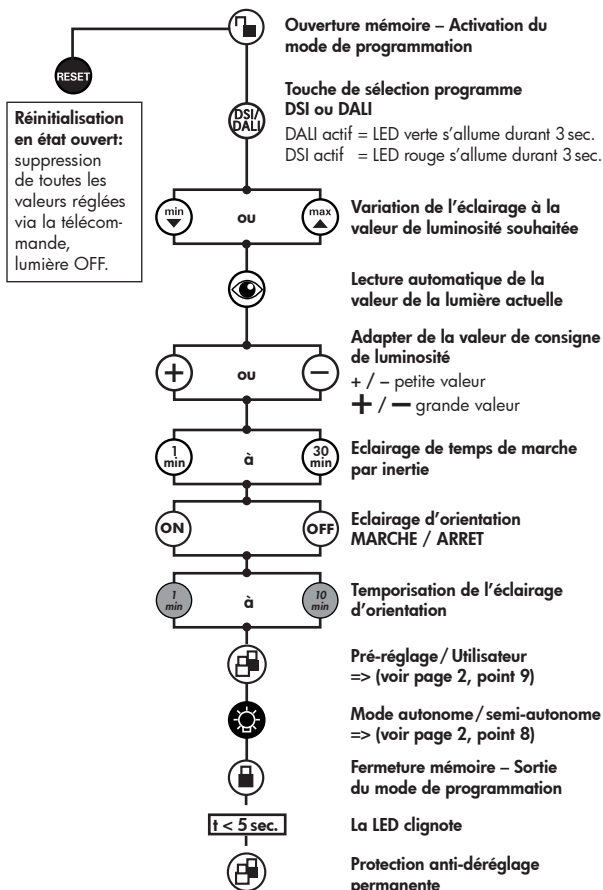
RESET

Réinitialisation en état ouvert: suppression de toutes les valeurs réglées via la télécommande, lumière OFF.

Ouverture mémoire – Activation du mode de programmation

DSI/DALI

Touche de sélection programme DSI ou DALI
DALI actif = LED verte s'allume durant 3 sec.
DSI actif = LED rouge s'allume durant 3 sec.

min ou max

Variation de l'éclairage à la valeur de luminosité souhaitée

Lecture automatique de la valeur de la lumière actuelle

+ ou −

Adapter de la valeur de consigne de luminosité
+ / – petite valeur
+ / − grande valeur

1 min à 30 min

Eclairage de temps de marche par inertie

ON OFF

Eclairage d'orientation MARCHE / ARRET

1 min à 10 min

Temporisation de l'éclairage d'orientation

Pré-réglage / Utilisateur => (voir page 2, point 9)

Mode autonome / semi-autonome => (voir page 2, point 8)

Fermeture mémoire – Sortie du mode de programmation

t < 5 sec.

La LED clignote

Protection anti-déréglage permanente